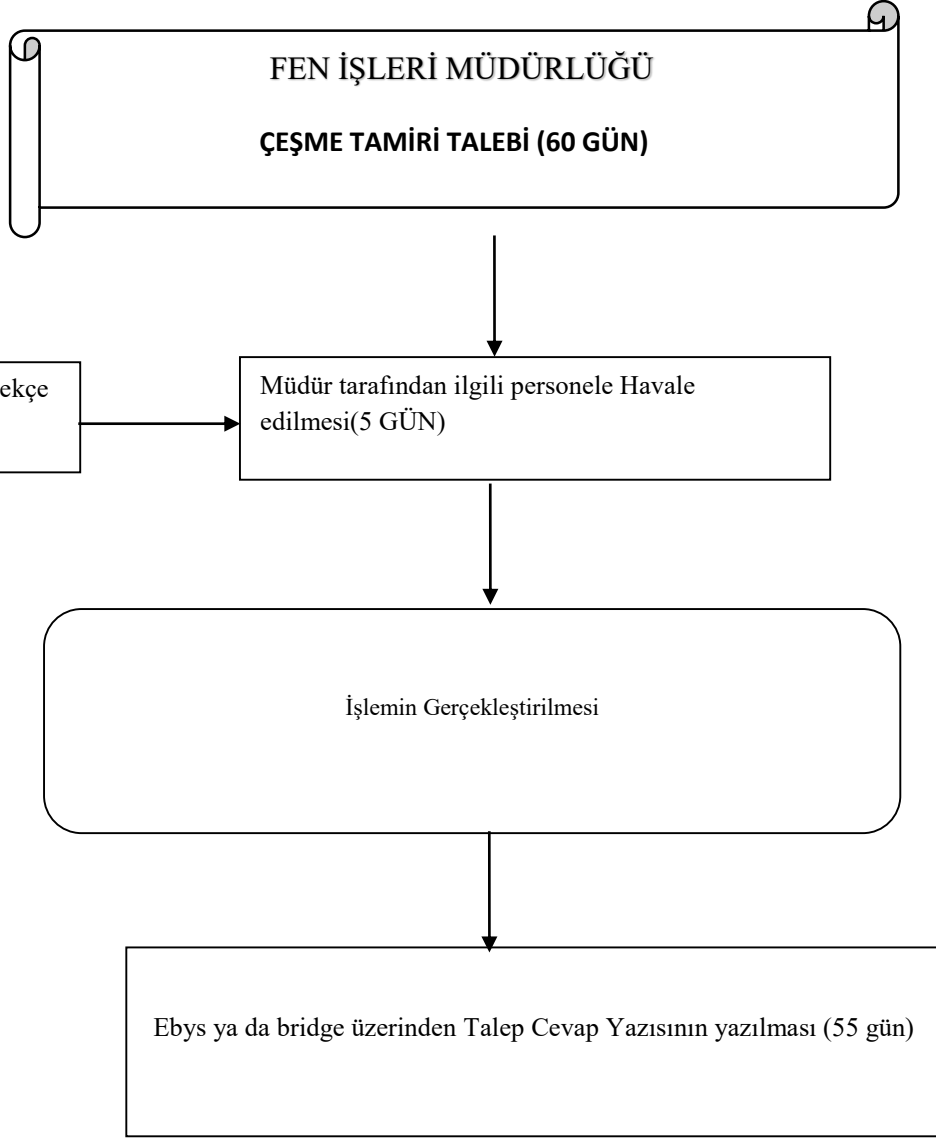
FEN İŞLERİ MÜDÜRLÜĞÜ

ÇEŞME TAMİRİ TALEBİ (60 GÜN)

ekçe

Müdür tarafından ilgili personele Havale edilmesi(5 GÜN)

İşlemin Gerçekleştirilmesi

Ebys ya da bridge üzerinden Talep Cevap Yazısının yazılması (55 gün)